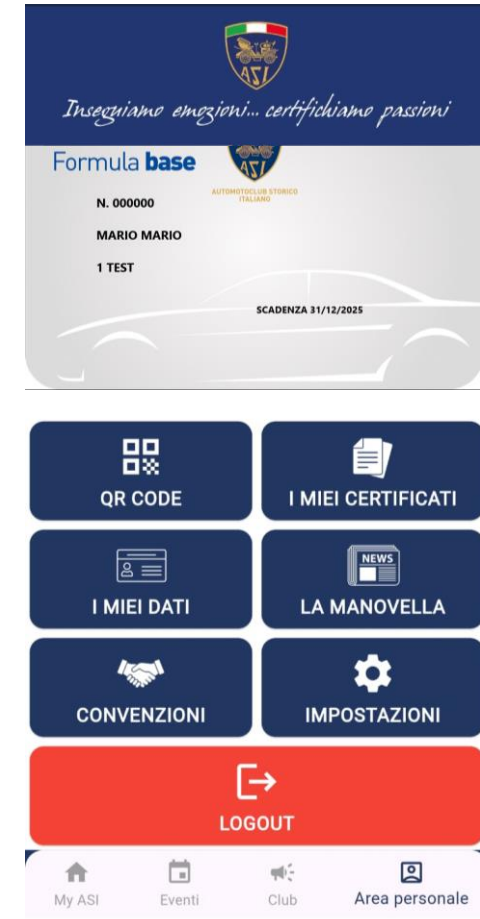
ASI

Inseguiamo emozioni... certifichiamo passioni

Formula base

ASI
AUTOMOTOCLUB STORICO ITALIANO

N. 000000

MARIO MARIO

1 TEST

SCADENZA 31/12/2025

QR CODE

I MIEI CERTIFICATI

I MIEI DATI

NEWS
LA MANOVELLA

CONVENZIONI

IMPOSTAZIONI

LOGOUT

My ASI

Eventi

Club

Area personale